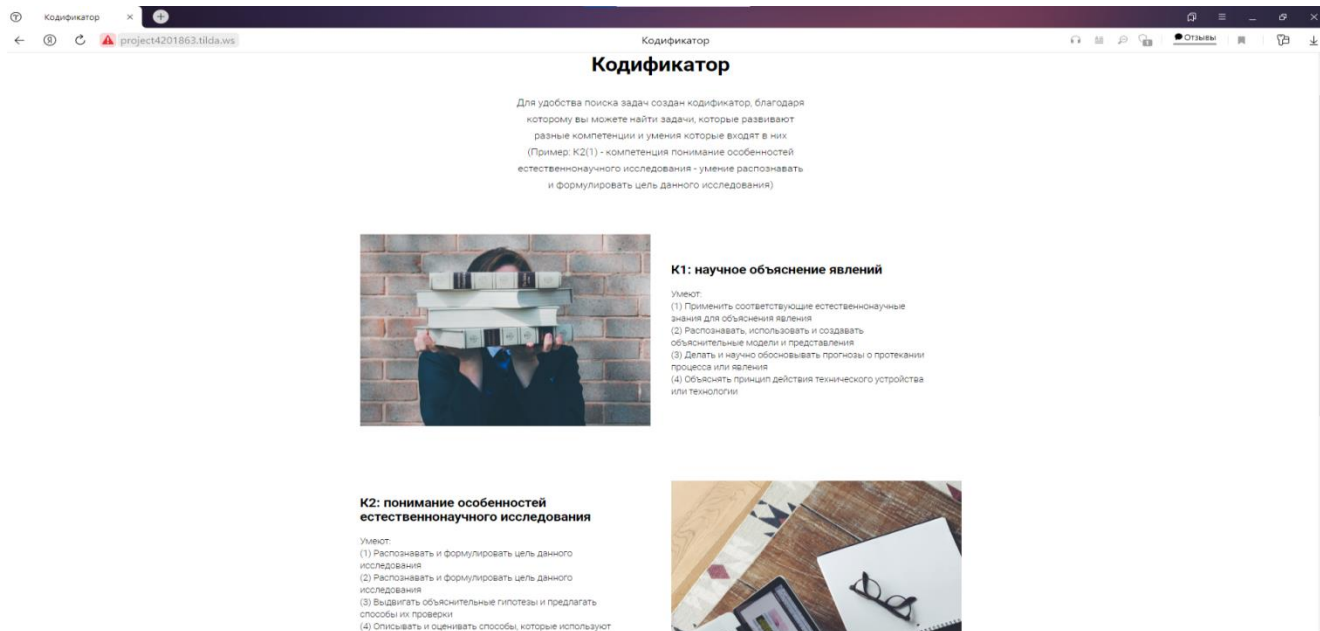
Кодификатор ×

project4201863.tilda.ws

Кодификатор

Отзывы

Кодификатор

Для удобства поиска задач создан кодификатор, благодаря которому вы можете найти задачи, которые развивают разные компетенции и умения которые входят в них (Пример: К2(1) - компетенция понимание особенностей естественнонаучного исследования - умение распознавать и формулировать цель данного исследования)

К1: научное объяснение явлений

Умеют:
(1) Применить соответствующие естественнонаучные знания для объяснения явления
(2) Распознавать, использовать и создавать объяснительные модели и представления
(3) Делать и научно обосновывать прогнозы о протекании процесса или явления
(4) Объяснять принцип действия технического устройства или технологии

К2: понимание особенностей естественнонаучного исследования

Умеют:
(1) Распознавать и формулировать цель данного исследования
(2) Распознавать и формулировать цель данного исследования
(3) Выдвигать объяснительные гипотезы и предлагать способы их проверки
(4) Описывать и оценивать способы, которые используют